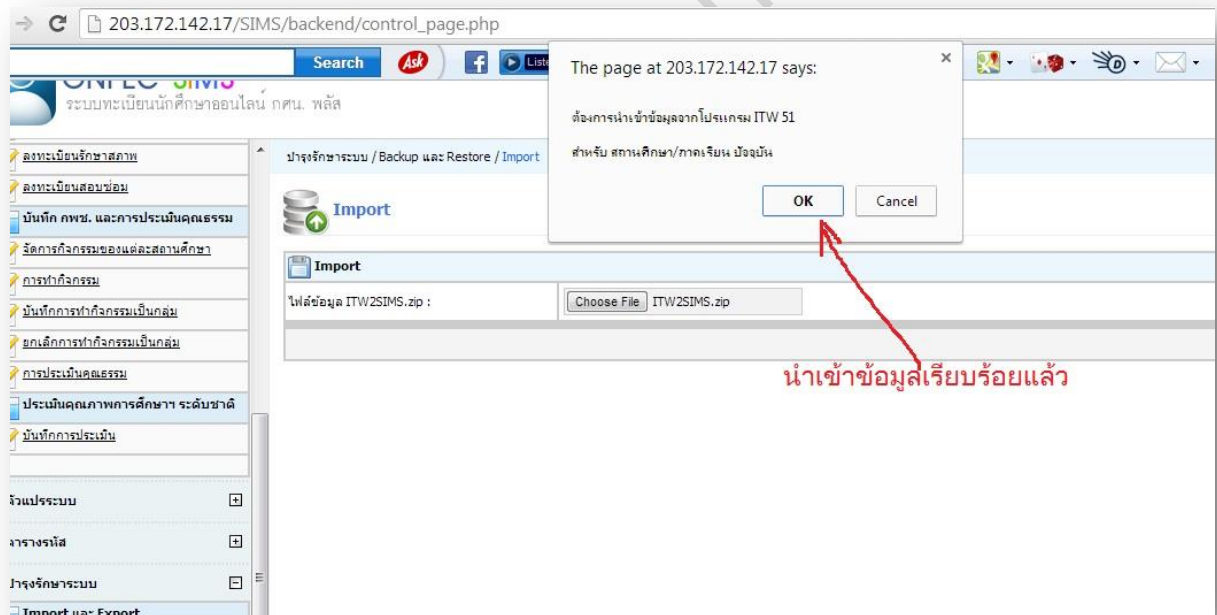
203.172.142.17/SIMS/backend/control_page.php

Search

ONIEC SIMS
ระบบทะเบียนนักศึกษาออนไลน์ กศน. พลัส

ลงทะเบียนรักษาสภาพ
ลงทะเบียนสอบซ่อม
บันทึก กพช. และการประเมินคุณธรรม
จัดการกิจกรรมของแต่ละสถานศึกษา
การทำกิจกรรม
บันทึกการทำกิจกรรมเป็นกลุ่ม
ยกเลิกการทำกิจกรรมเป็นกลุ่ม
การประเมินคุณธรรม
ประเมินคุณภาพการศึกษาฯ ระดับชาติ
บันทึกการประเมิน

ตัวแปรระบบ
ตารางรหัส
บำรุงรักษาระบบ
Import และ Export

บำรุงรักษาระบบ / Backup และ Restore / Import

Import

Import
ไฟล์ข้อมูล ITW2SIMS.zip :
Choose File ITW2SIMS.zip

The page at 203.172.142.17 says:
ต้องการนำเข้าข้อมูลจากโปรแกรม ITW 51
สำหรับ สถานศึกษา/ภาคเรียน ปัจจุบัน
OK
Cancel

นำเข้าข้อมูลเรียบร้อยแล้ว